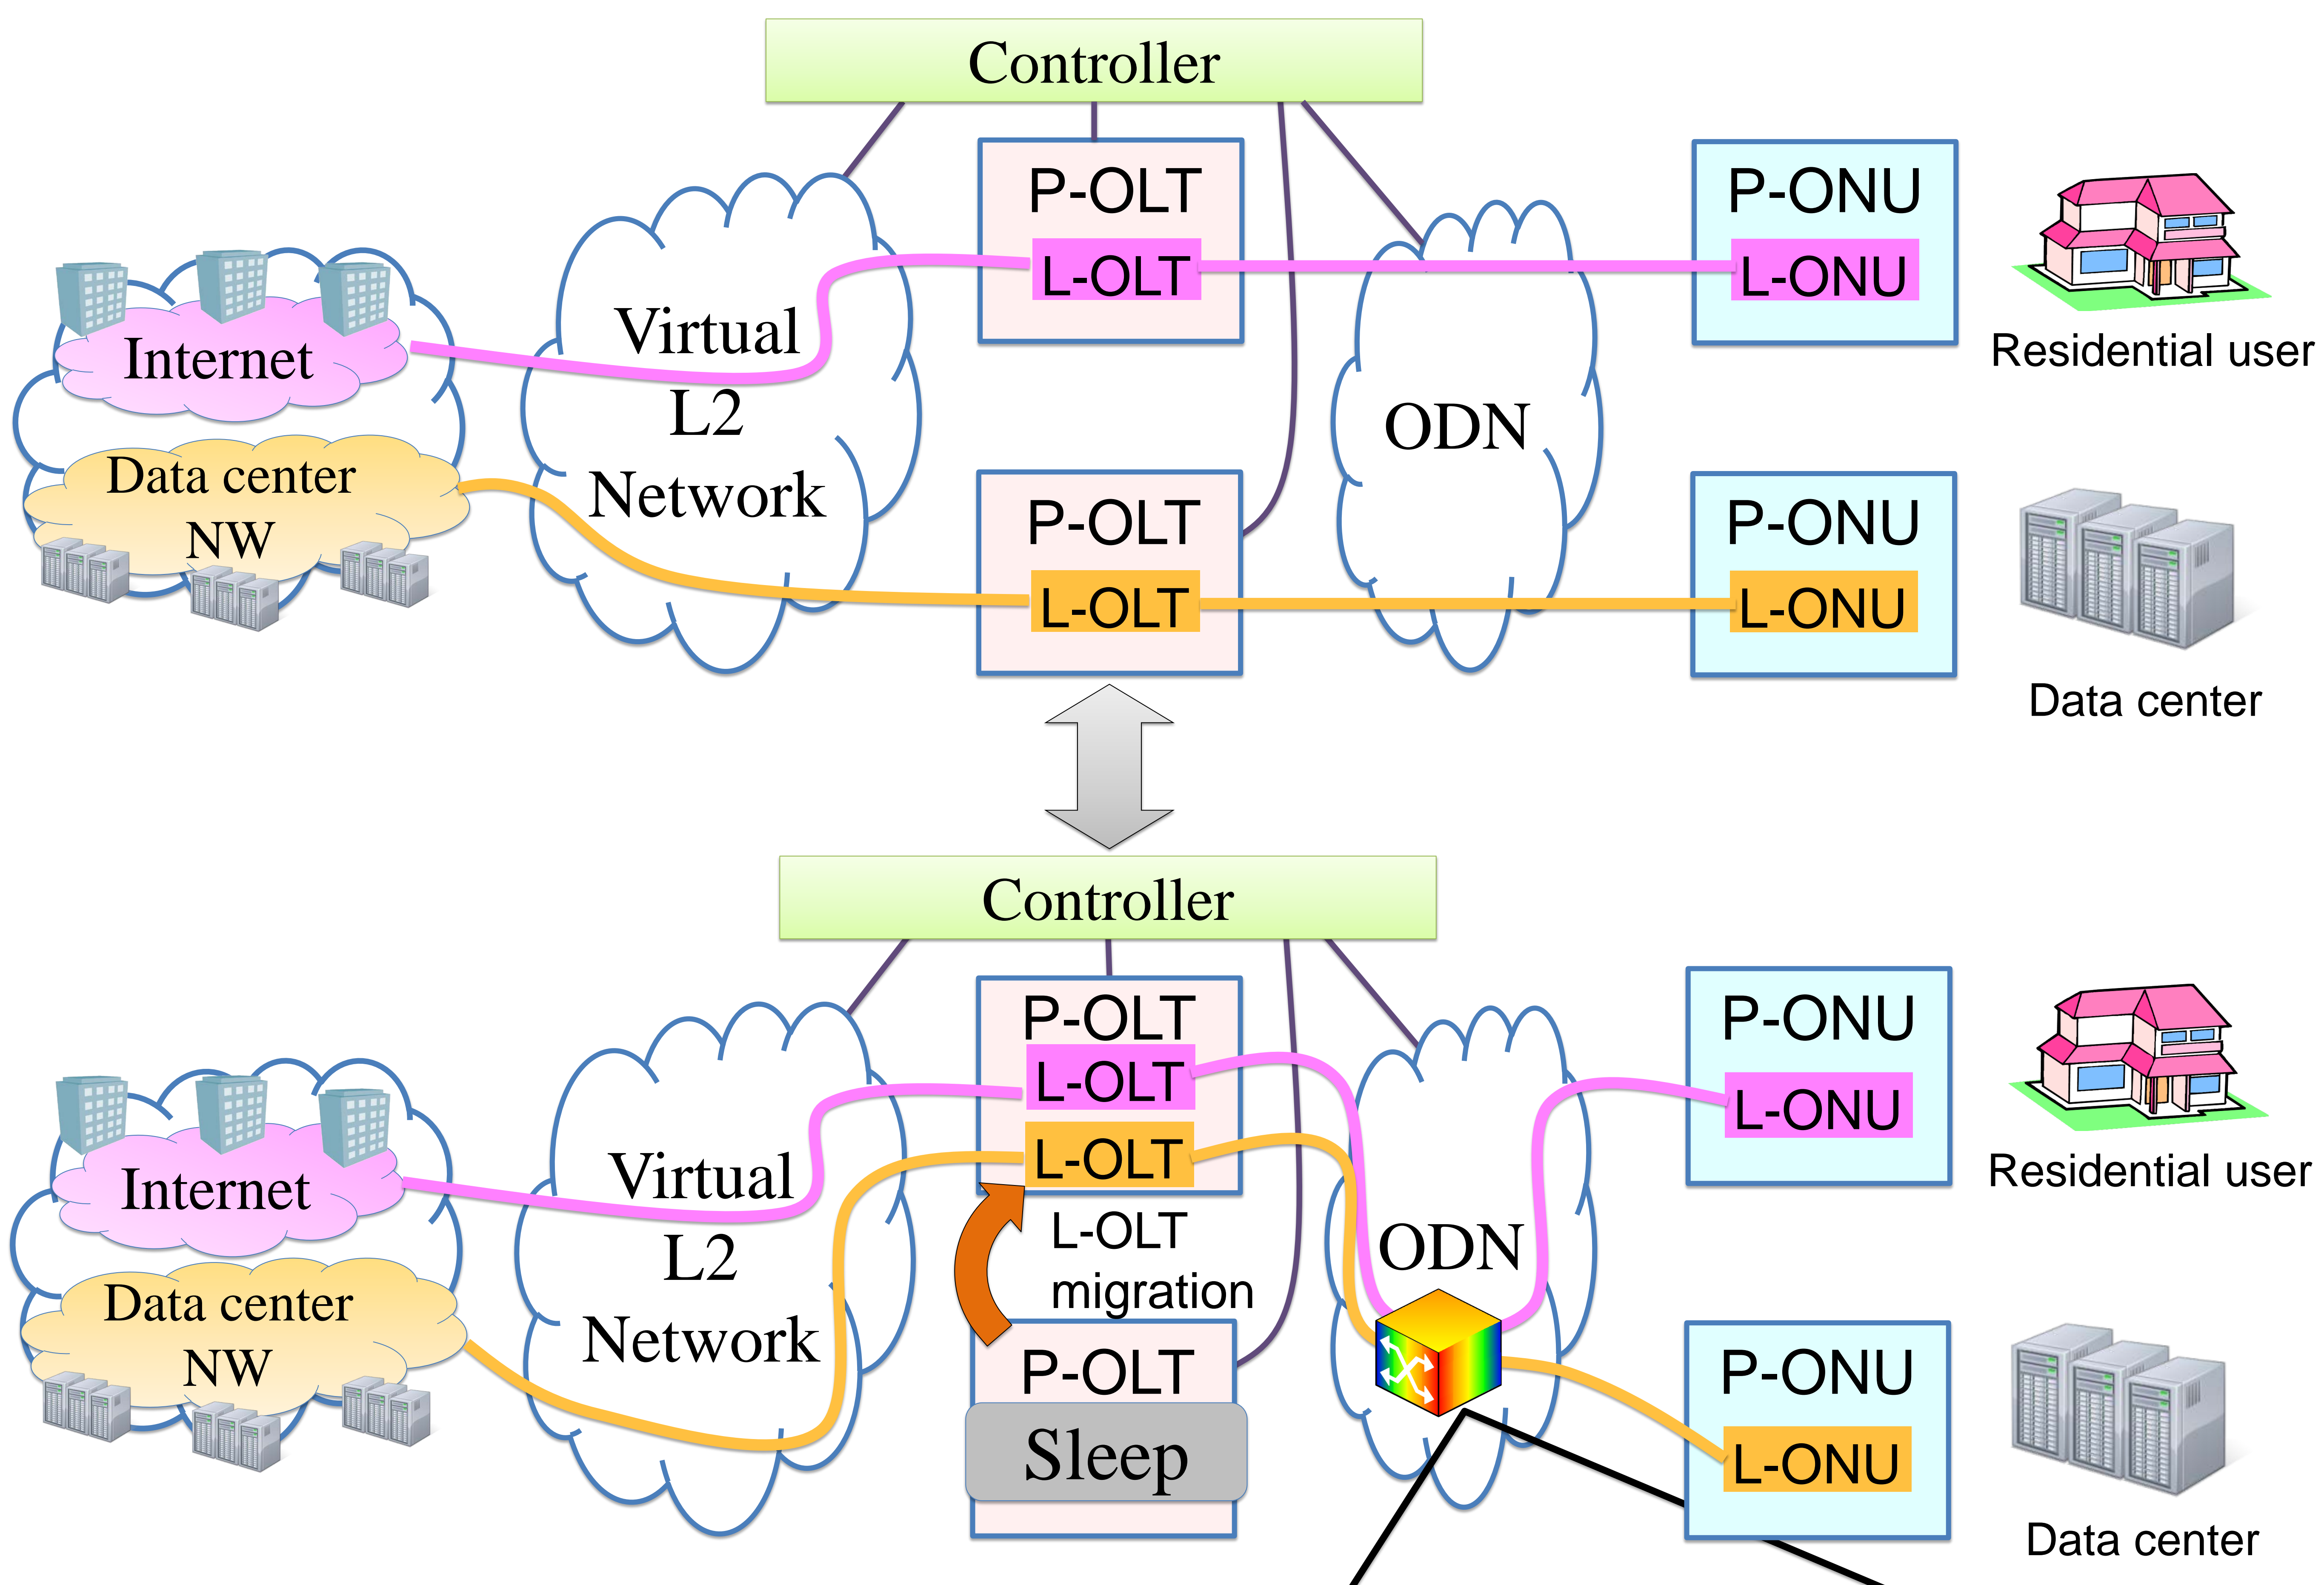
Controller

P-OLT
L-OLT

P-ONU
L-ONU

Residential user

Internet

Virtual L2 Network

ODN

Data center NW

P-OLT
L-OLT

P-ONU
L-ONU

Data center

Controller

P-OLT
L-OLT
L-OLT

P-ONU
L-ONU

Residential user

Internet

Virtual L2 Network

L-OLT migration

ODN

Data center NW

P-OLT
Sleep

P-ONU
L-ONU

Data center